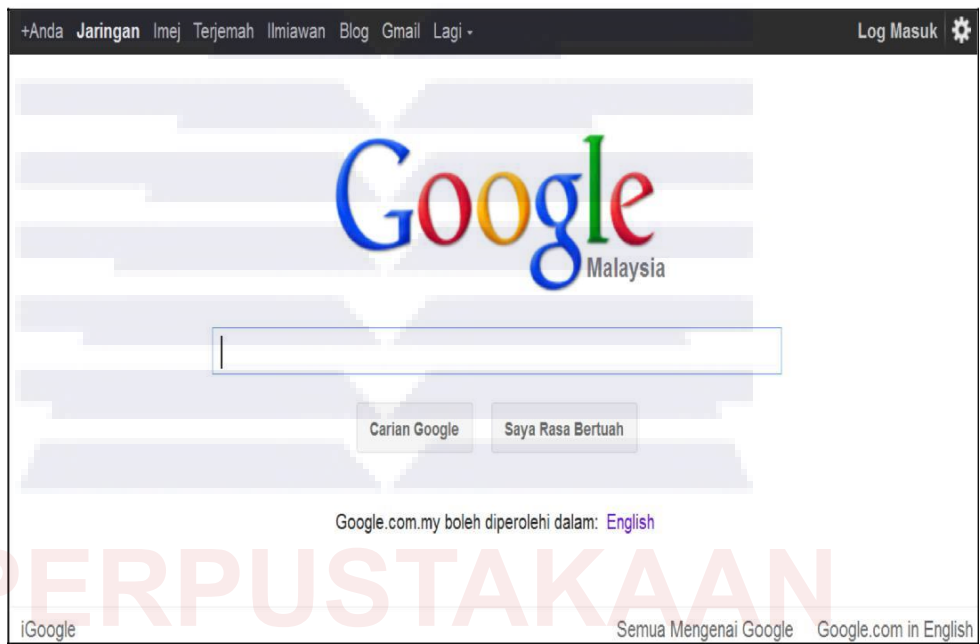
+Anda Jaringan Imej Terjemah Ilmiawan Blog Gmail Lagi

Log Masuk

Google
Malaysia

Carian Google Saya Rasa Bertuah

Google.com.my boleh diperolehi dalam: English

PERPUSTAKAAN

iGoogle

Semua Mengenai Google Google.com in English